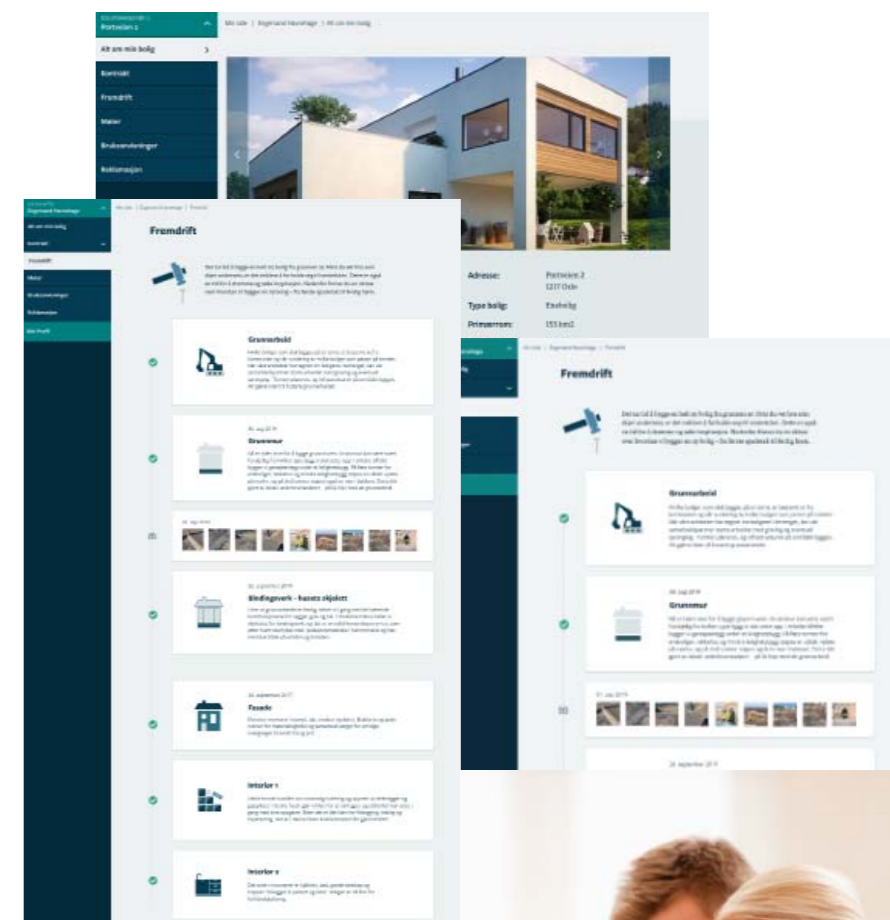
Portveien 2

Alt om min bolig

Kontrakt

Fremdrift

Mailer

Bruksanvisninger

Reklamasjon

Min side | Eiegmand Hanehage | Alt om min bolig

Adresse: Portveien 2 1217 Oslo

Type bolig: Enebolig

Primærrom: 155 km2

Eiegmand Hanehage

Alt om min bolig

Kontrakt

Fremdrift

Mailer

Bruksanvisninger

Reklamasjon

Min Profil

Min side | Eiegmand Hanehage | Fremdrift

Fremdrift

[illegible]

Grunnarbeid

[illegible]

Grunnmur

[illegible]

Bindingsverk - husets skjelett

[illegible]

Fasade

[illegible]

Interiør 1

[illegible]

Interiør 2

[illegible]

Min side | Eiegmand Hanehage | Fremdrift

Fremdrift

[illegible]

Grunnarbeid

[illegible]

Grunnmur

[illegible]

01. juli 2019

24. september 2019